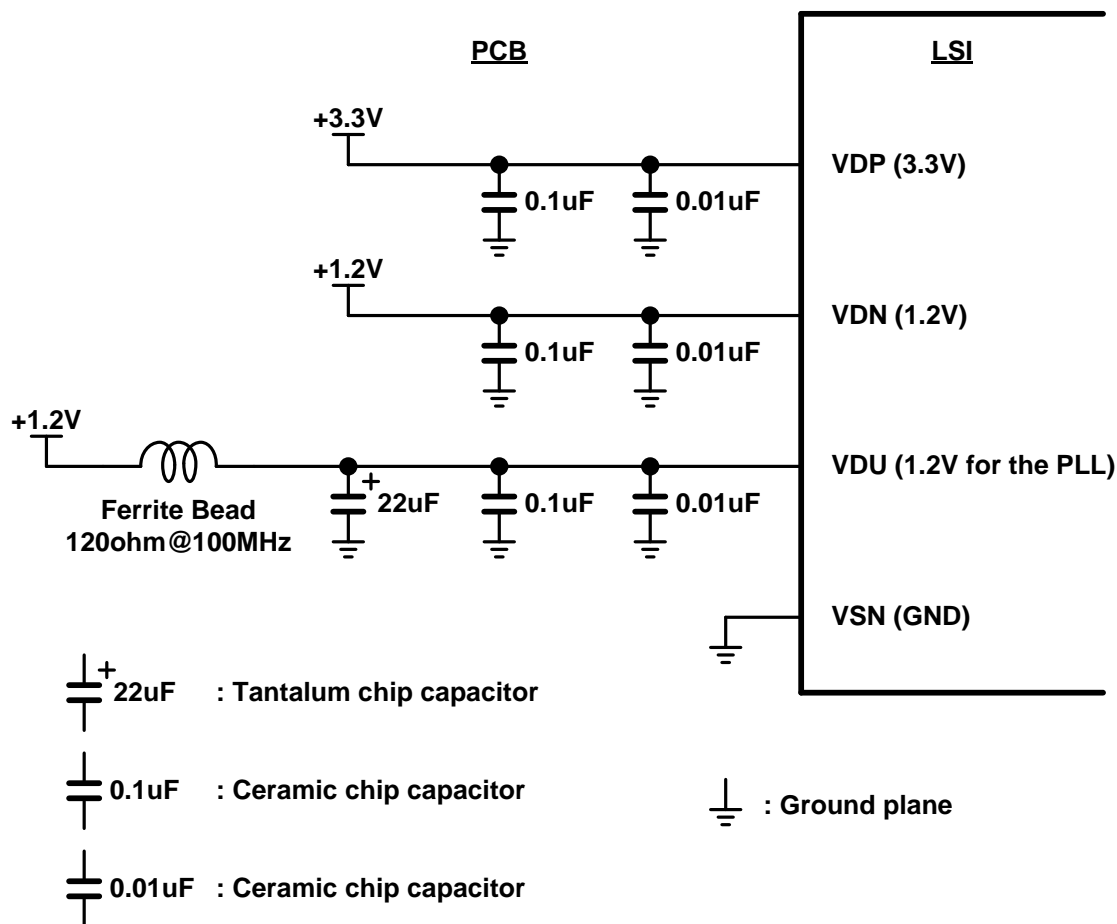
PCB

LSI

+3.3V

0.1uF

0.01uF

VDP (3.3V)

+1.2V

0.1uF

0.01uF

VDN (1.2V)

+1.2V

Ferrite Bead
120ohm@100MHz

+
22uF

0.1uF

0.01uF

VDU (1.2V for the PLL)

VSN (GND)

+
22uF : Tantalum chip capacitor

0.1uF : Ceramic chip capacitor

0.01uF : Ceramic chip capacitor

: Ground plane